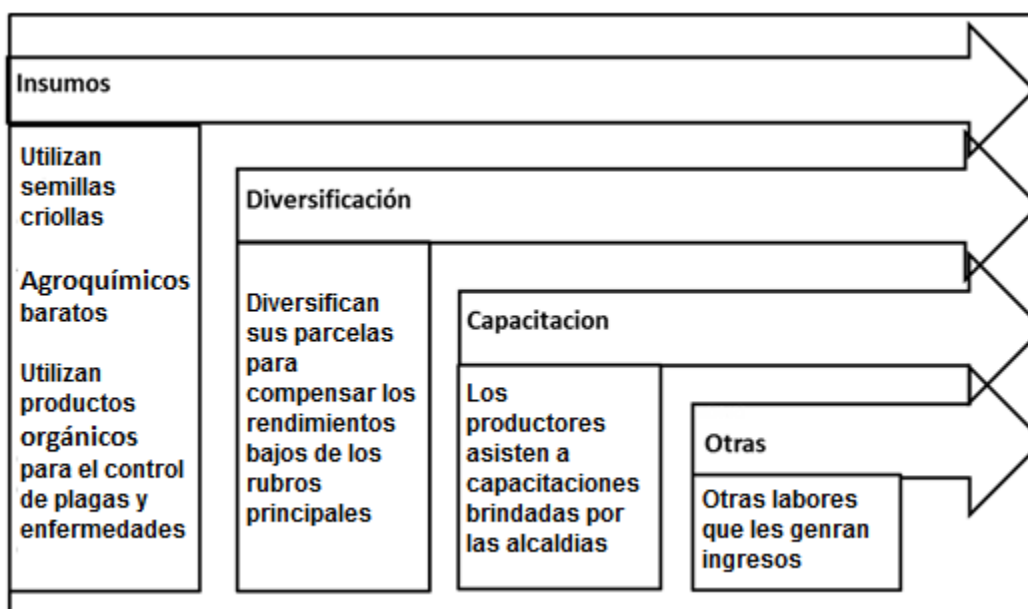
Insumos

Utilizan semillas criollas

Agroquímicos baratos

Utilizan productos orgánicos para el control de plagas y enfermedades

Diversificación

Diversifican sus parcelas para compensar los rendimientos bajos de los rubros principales

Capacitacion

Los productores asisten a capacitaciones brindadas por las alcaldias

Otras

Otras labores que les genran ingresos